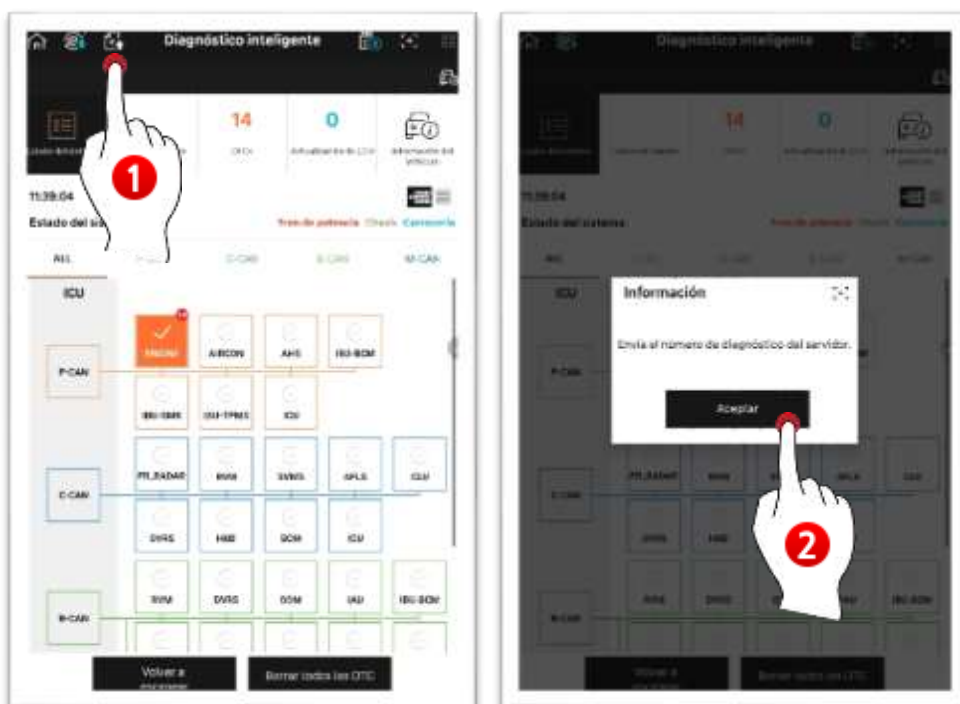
Diagnóstico inteligente

14
0

Estado del sistema
DTCs
Actualización de CCU
Información del vehículo

11:39:04
Estado del si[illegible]
Tren de potencia Chasis Carrocería

ALL
P-CAN
C-CAN
B-CAN
M-CAN

ICU

P-CAN
ENGINE
AIRCON
AHS
IBU-BCM
IBU-SMK
IBU-TPMS
ICU

C-CAN
FR_RADAR
MDPS
SVMS
APLS
CLU
DVRS
HUD
SCM
ICU

B-CAN
SVM
DVRS
SCM
IAU
IBU-BCM

Volver a escanear
Borrar todos los DTC

1

Diagnóstico inteligente

14
0

11:39:04
Estado del sistema
Tren de potencia Chasis Carrocería

ICU

Información

Envía el número de diagnóstico del servidor.

Aceptar

2

Volver a escanear
Borrar todos los DTC